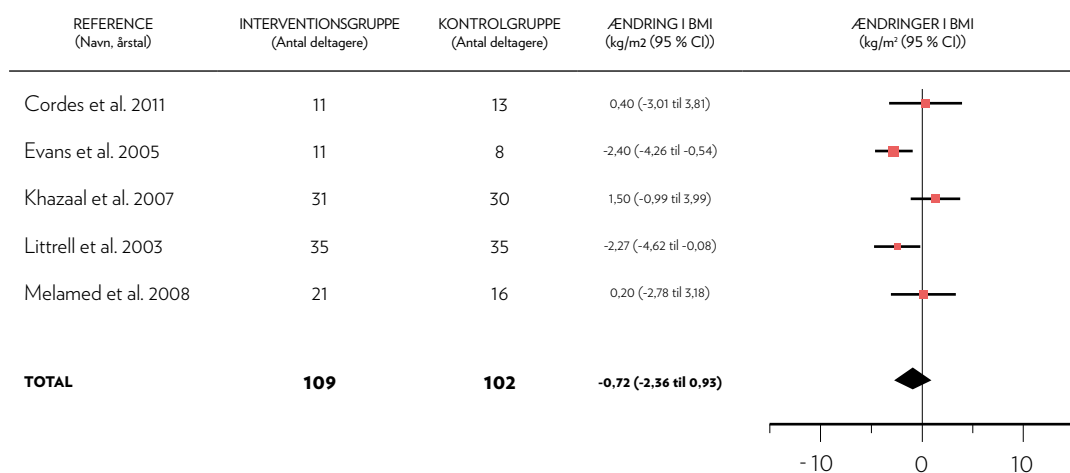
| REFERENCE (Navn, årstal) | INTERVENTIONSGRUPPE (Antal deltagere) | KONTROLGRUPPE (Antal deltagere) | ÆNDRING I BMI (kg/m2 (95 % CI)) | ÆNDRINGER I BMI (kg/m² (95 % CI)) |
|---|---|---|---|---|
| Cordes et al. 2011 | 11 | 13 | 0,40 (-3,01 til 3,81) | |
| Evans et al. 2005 | 11 | 8 | -2,40 (-4,26 til -0,54) | |
| Khazaal et al. 2007 | 31 | 30 | 1,50 (-0,99 til 3,99) | |
| Littrell et al. 2003 | 35 | 35 | -2,27 (-4,62 til -0,08) | |
| Melamed et al. 2008 | 21 | 16 | 0,20 (-2,78 til 3,18) | |
| **TOTAL** | **109** | **102** | **-0,72 (-2,36 til 0,93)** | |

-10 0 10